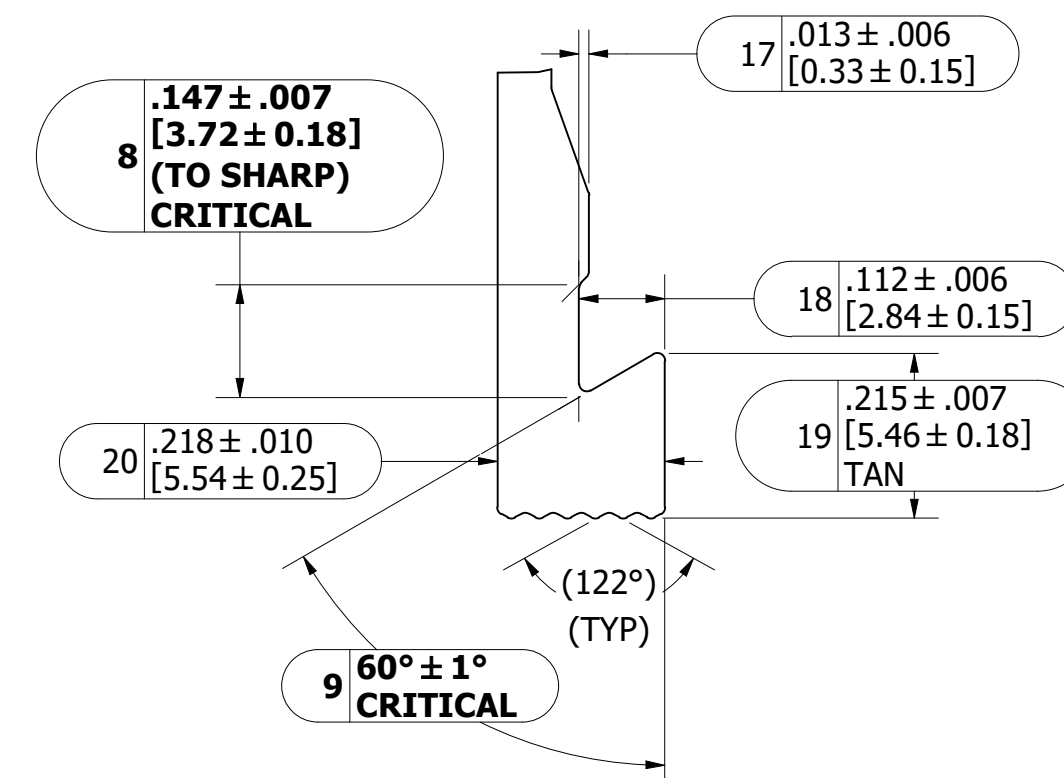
17 $.013 \pm .006$
$[0.33 \pm 0.15]$

8 **$.147 \pm .007$**
**$[3.72 \pm 0.18]$**
**(TO SHARP)**
**CRITICAL**

18 $.112 \pm .006$
$[2.84 \pm 0.15]$

$.215 \pm .007$
19 $[5.46 \pm 0.18]$
TAN

20 $.218 \pm .010$
$[5.54 \pm 0.25]$

(122°)
(TYP)

9 **$60° \pm 1°$**
**CRITICAL**